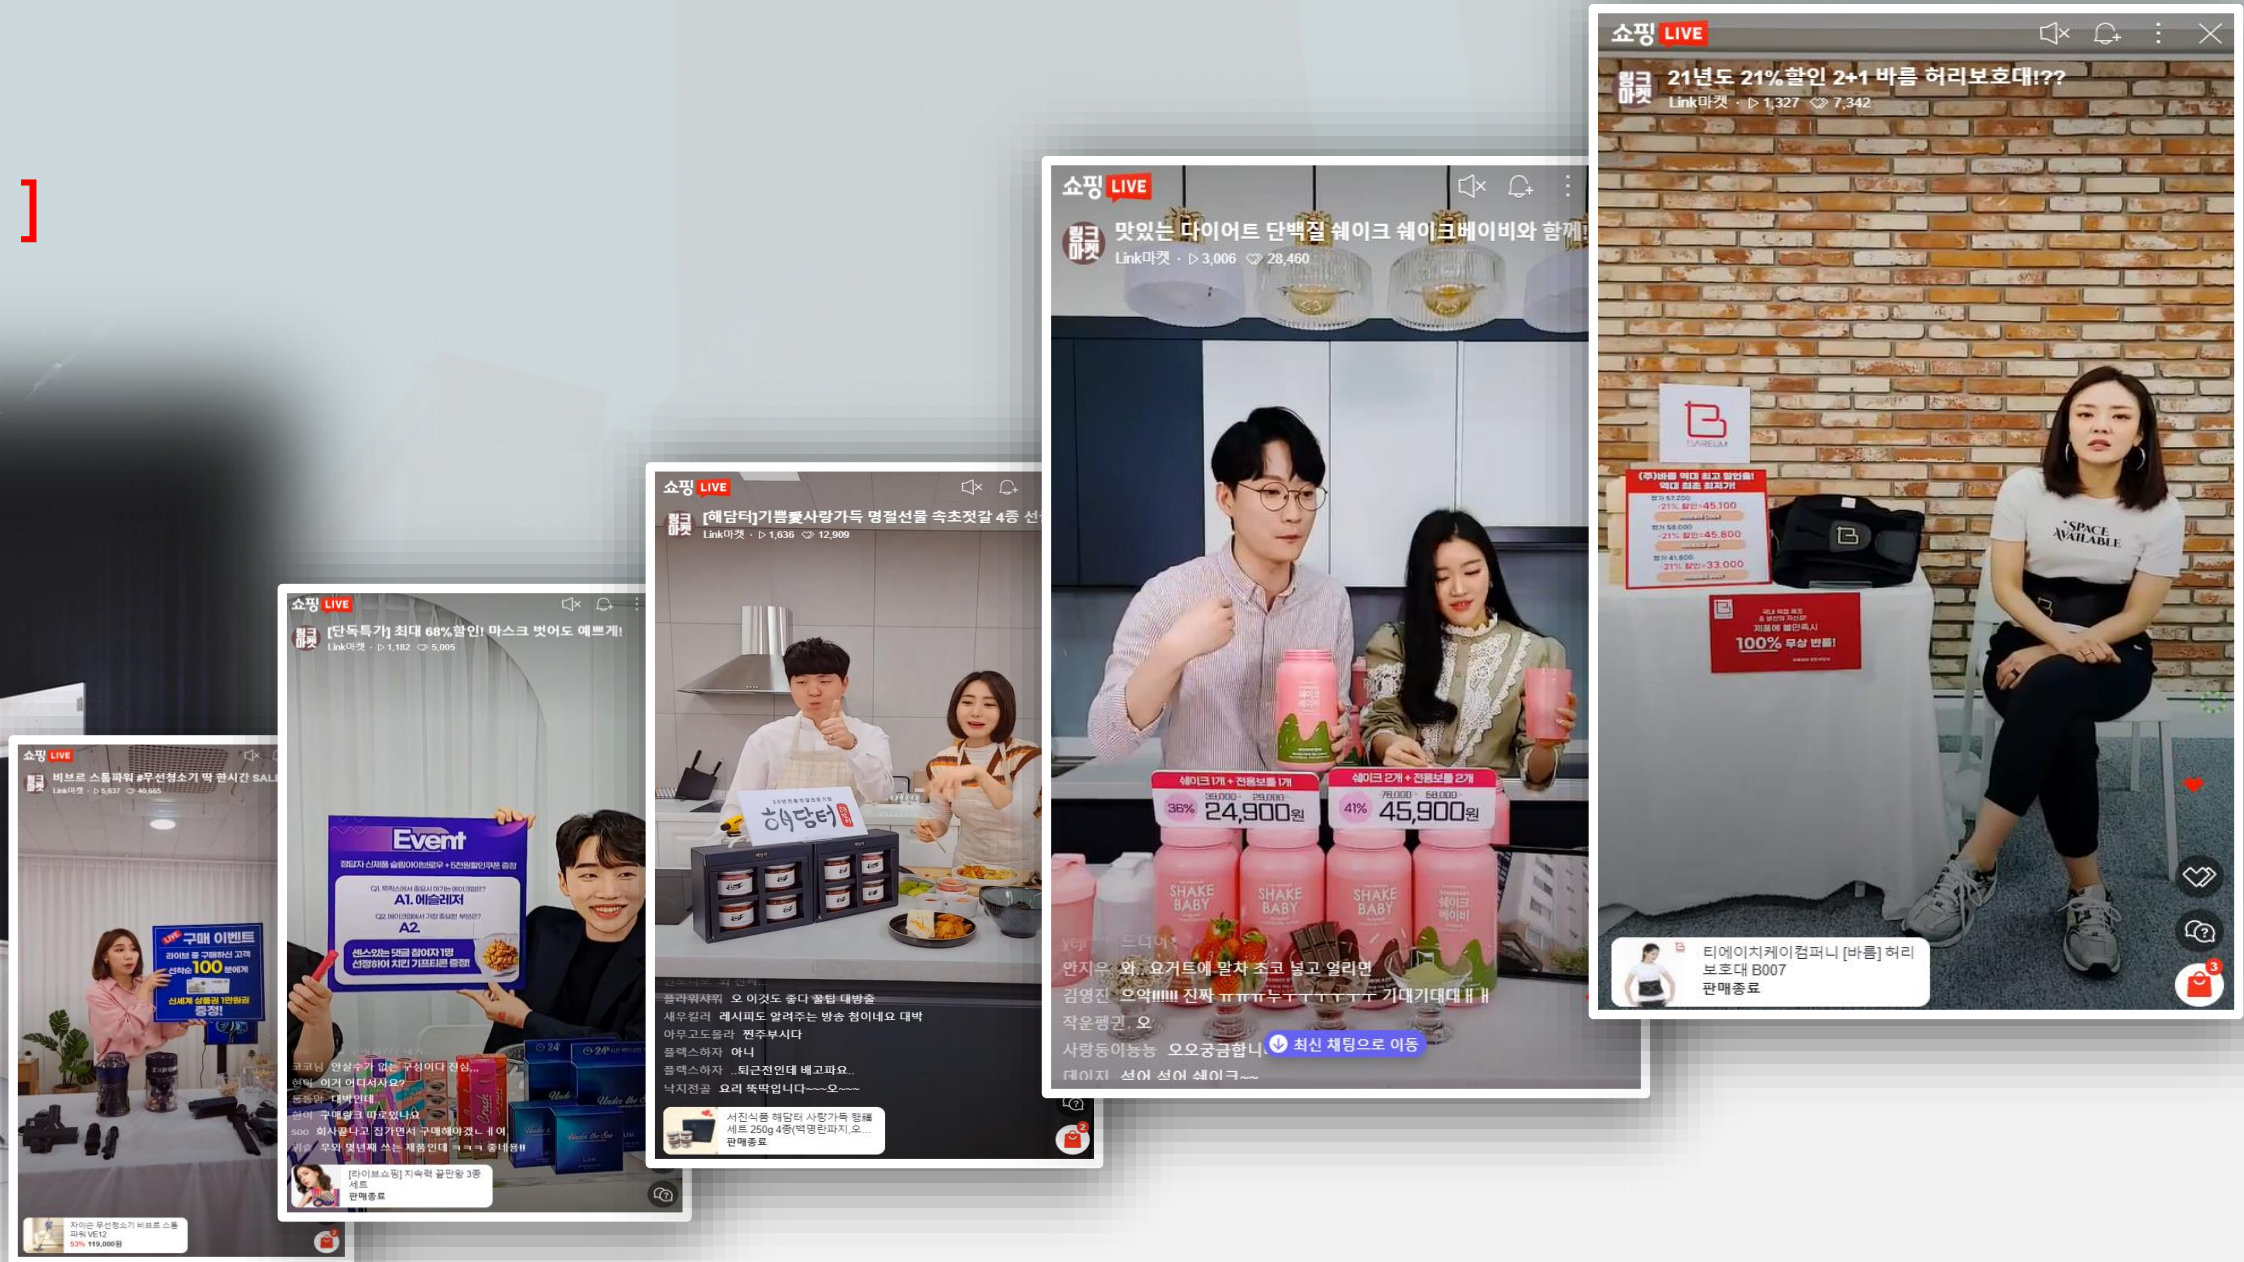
]

쇼핑 LIVE
비브르 스톰파워 #무선청소기 딱 한시간 SAL
Link마켓 · ▷ 5,637 ♡ 40,665
LIVE 구매 이벤트
라이브 중 구매하신 고객 선착순 100 분에게
신세계 상품권 1만원권 증정!
자이슨 무선청소기 비브르 스톰 파워 VE12
53% 119,000원

쇼핑 LIVE
[단독특가] 최대 68%할인! 마스크 벗어도 예쁘게!
Link마켓 · ▷ 1,182 ♡ 5,005
Event
A1. 에슐리저
A2.
센스있는 댓글 참여자 1명 선정하여 치킨 기프티콘 증정
한 살수가 없는 구성이다 진심..
이거 어디서사요?
대박인데
구매링크 따로있나요
soo 회사끝나고 집가면서 구매해야겠느ㅐ여
우와 몇년째 쓰는 제품인데 ㅋㅋㅋ 좋네용!!
[라이브쇼핑] 지속력 끝판왕 3종 세트
판매종료

쇼핑 LIVE
[해담터]기쁨愛사랑가득 명절선물 속초젓갈 4종 선
Link마켓 · ▷ 1,636 ♡ 12,909
해담터
플라워새뤼 오 이것도 좋다 꿀팁 대방출
새우킬러 레시피도 알려주는 방송 첨이네요 대박
아무고도몰라 찐주부시다
플렉스하자 아니
플렉스하자 ..퇴근전인데 배고파요..
낙지전골 요리 뚝딱입니다~~~오~~~
서진식품 해담터 사랑가득 행복 세트 250g 4종(백명란파지,오...
판매종료

쇼핑 LIVE
맛있는 다이어트 단백질 쉐이크 쉐이크베이비와 함께!
Link마켓 · ▷ 3,006 ♡ 28,460
쉐이크 1개 + 전용보틀 1개
36% 24,900원
쉐이크 2개 + 전용보틀 2개
41% 45,900원
SHAKE BABY
안지우 와.. 요거트에 말차 초코 넣고 얼리면
김영진 으악!!!!! 진짜 ㅠㅠㅠㅠㅜㅜㅜㅜㅜㅜㅜ 기대기대 ㅠ ㅠ
작은평귄 오
사랑둥이능능 오오궁금합니
최신 채팅으로 이동
데이지 섞어 섞어 쉐이크~~

쇼핑 LIVE
21년도 21%할인 2+1 바름 허리보호대!??
Link마켓 · ▷ 1,327 ♡ 7,342
BAREUM
(주)바름 역대 최고 할인율! 역대 최초 최저가!
-21% 할인=45,100
-21% 할인=45,800
-21% 할인=33,000
100% 무상 반품!
SPACE AVAILABLE
티에이치케이컴퍼니 [바름] 허리보호대 B007
판매종료